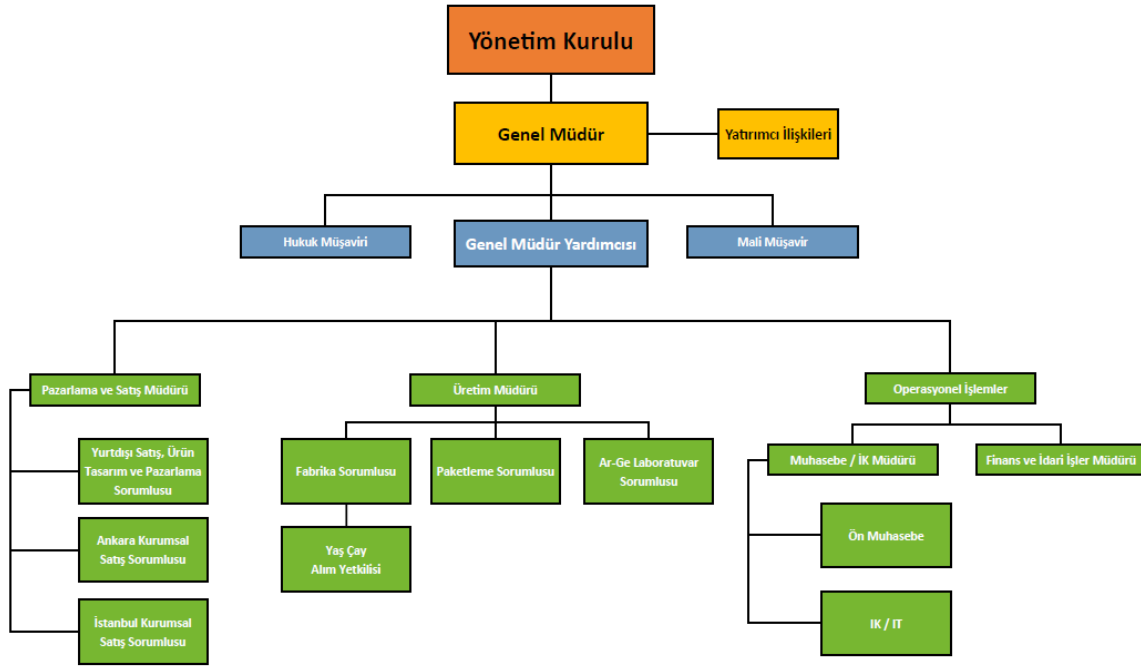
Yönetim Kurulu

Genel Müdür

Yatırımcı İlişkileri

Hukuk Müşaviri

Genel Müdür Yardımcısı

Mali Müşavir

Pazarlama ve Satış Müdürü

Üretim Müdürü

Operasyonel İşlemler

Yurtdışı Satış, Ürün Tasarım ve Pazarlama Sorumlusu

Ankara Kurumsal Satış Sorumlusu

İstanbul Kurumsal Satış Sorumlusu

Fabrika Sorumlusu

Paketleme Sorumlusu

Ar-Ge Laboratuvar Sorumlusu

Yaş Çay Alım Yetkilisi

Muhasebe / İK Müdürü

Finans ve İdari İşler Müdürü

Ön Muhasebe

IK / IT